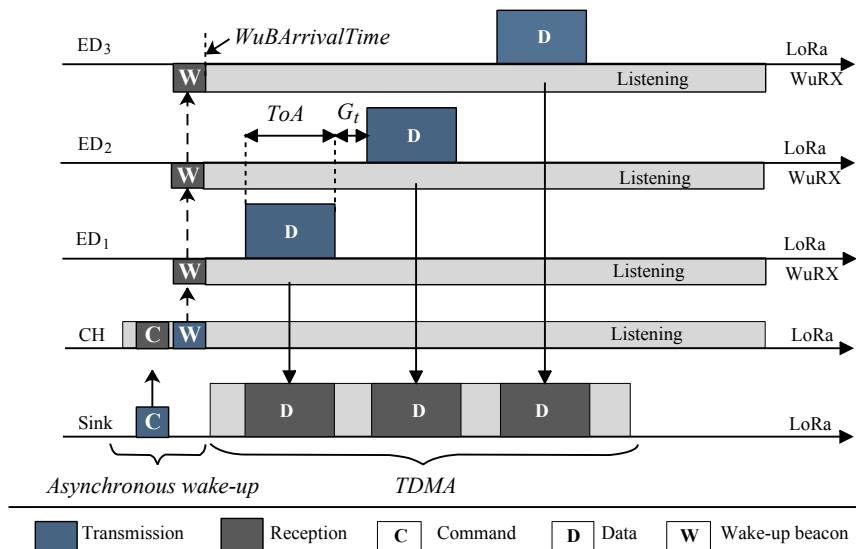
ED$_3$

W

WuBArrivalTime

D

LoRa

Listening

WuRX

ToA

$G_t$

ED$_2$

W

D

LoRa

Listening

WuRX

ED$_1$

D

W

LoRa

Listening

WuRX

CH

C

W

Listening

LoRa

Sink

C

D

D

D

LoRa

Asynchronous wake-up

TDMA

Transmission

Reception

C Command

D Data

W Wake-up beacon